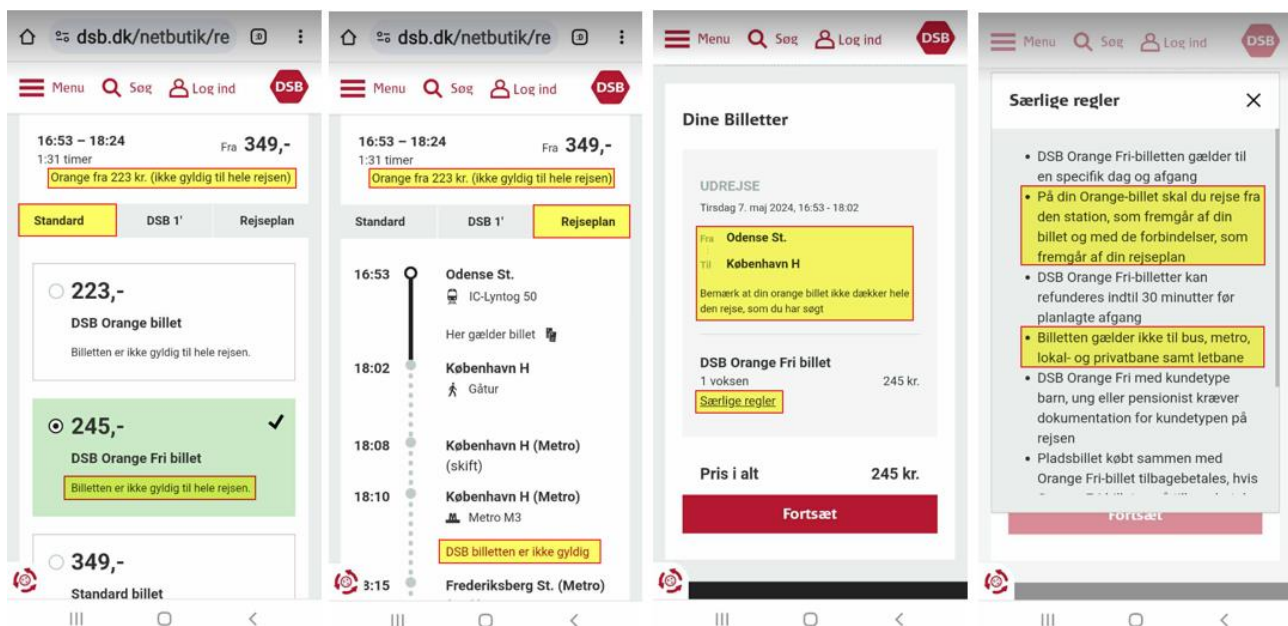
dsb.dk/netbutik/re

Menu Søg Log ind DSB

16:53 – 18:24
1:31 timer
Fra 349,-
Orange fra 223 kr. (ikke gyldig til hele rejsen)

Standard DSB 1' Rejseplan

223,-
DSB Orange billet
Billetten er ikke gyldig til hele rejsen.

245,-
DSB Orange Fri billet
Billetten er ikke gyldig til hele rejsen.

349,-
Standard billet

dsb.dk/netbutik/re

Menu Søg Log ind DSB

16:53 – 18:24
1:31 timer
Fra 349,-
Orange fra 223 kr. (ikke gyldig til hele rejsen)

Standard DSB 1' Rejseplan

16:53 Odense St.
IC-Lyntog 50
Her gælder billet

18:02 København H
Gåtur

18:08 København H (Metro)
(skift)

18:10 København H (Metro)
Metro M3

DSB billetten er ikke gyldig

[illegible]:15 Frederiksberg St. (Metro)

Menu Søg Log ind DSB

Dine Billetter

UDREJSE
Tirsdag 7. maj 2024, 16:53 - 18:02

Fra Odense St.
Til København H
Bemærk at din orange billet ikke dækker hele den rejse, som du har søgt

DSB Orange Fri billet
1 voksen 245 kr.
Særlige regler

Pris i alt 245 kr.

Fortsæt

Menu Søg Log ind DSB

Særlige regler

• DSB Orange Fri-billetten gælder til en specifik dag og afgang
• På din Orange-billet skal du rejse fra den station, som fremgår af din billet og med de forbindelser, som fremgår af din rejseplan
• DSB Orange Fri-billetter kan refunderes indtil 30 minutter før planlagte afgang
• Billetten gælder ikke til bus, metro, lokal- og privatbane samt letbane
• DSB Orange Fri med kundetype barn, ung eller pensionist kræver dokumentation for kundetypen på rejsen
• Pladsbillet købt sammen med Orange Fri-billet tilbagebetales, hvis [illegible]

Fortsæt